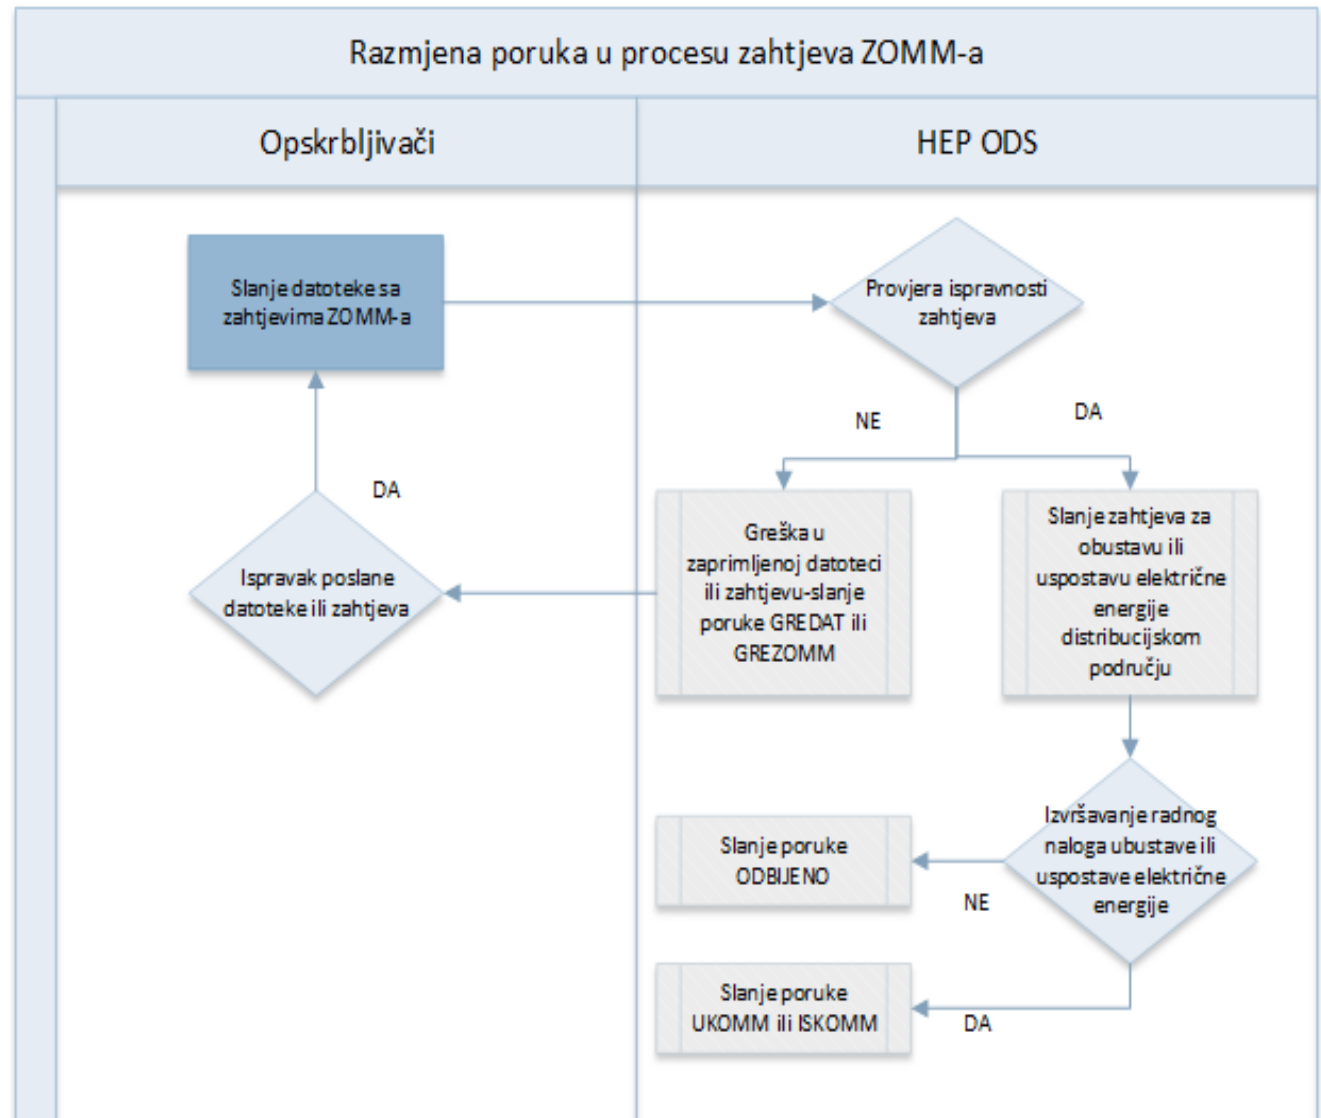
Razmjena poruka u procesu zahtjeva ZOMM-a

Opskrbljivači

HEP ODS

Slanje datoteke sa zahtjevima ZOMM-a

Provjera ispravnosti zahtjeva

NE

DA

DA

Greška u zaprimljenoj datoteci ili zahtjevu-slanje poruke GREDAT ili GREZOMM

Slanje zahtjeva za obustavu ili uspostavu električne energije distribucijskom području

Ispravak poslane datoteke ili zahtjeva

Izvršavanje radnog naloga ubustave ili uspostave električne energije

Slanje poruke ODBIJENO

NE

Slanje poruke UKOMM ili ISKOMM

DA